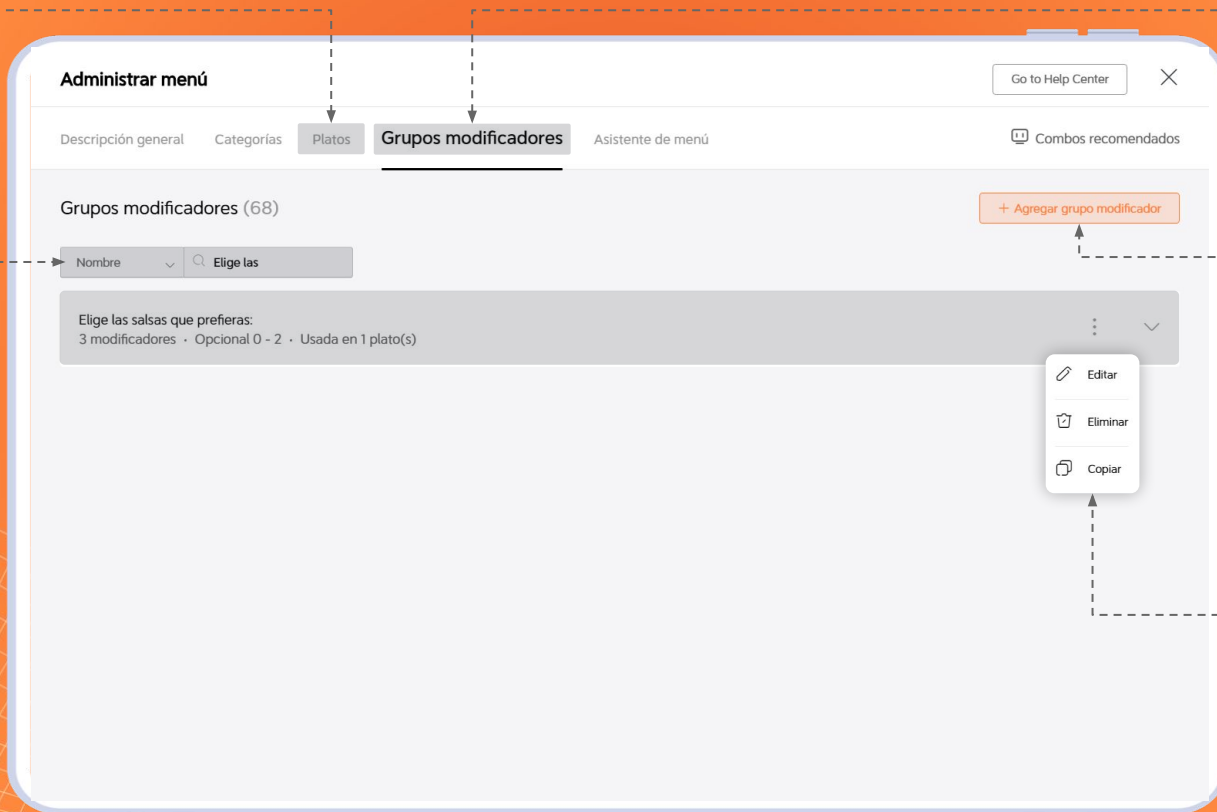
Administrar menú

Go to Help Center

Descripción general Categorías Platos Grupos modificadores Asistente de menú

Combos recomendados

Grupos modificadores (68)

+ Agregar grupo modificador

Nombre

Elige las

Elige las salsas que prefieras:
3 modificadores · Opcional 0 - 2 · Usada en 1 plato(s)

Editar

Eliminar

Copiar